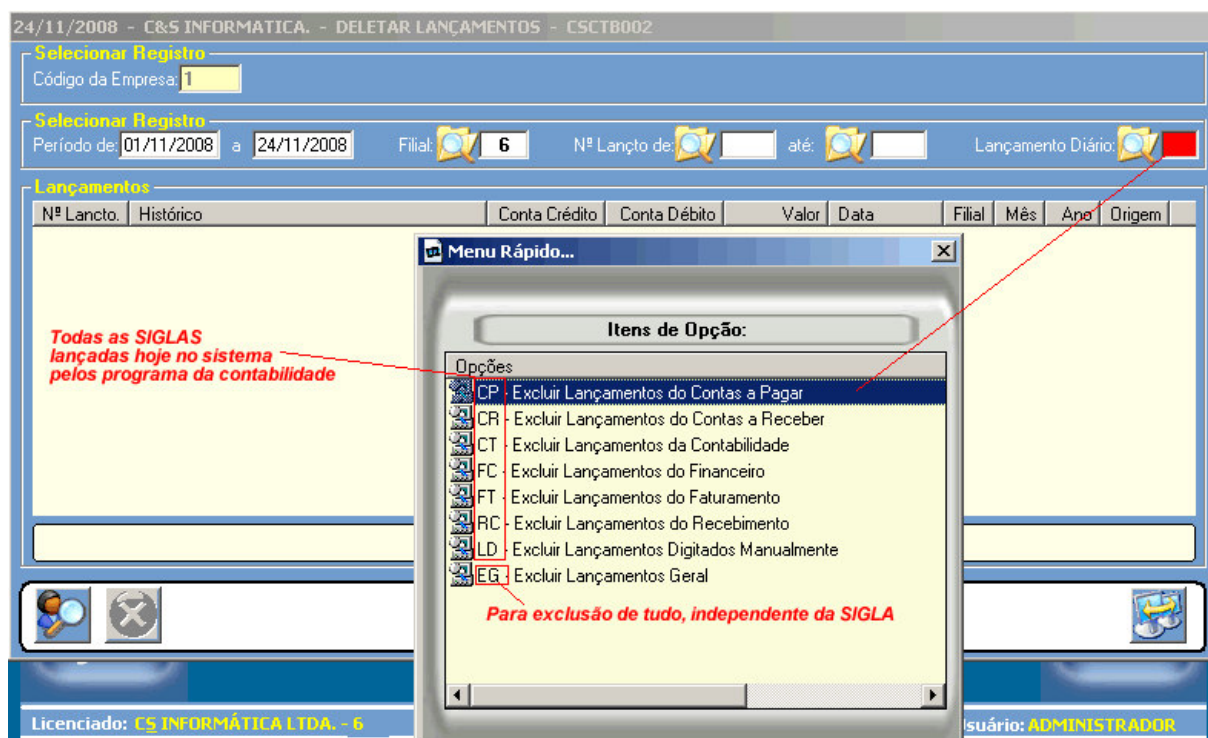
24/11/2008 - C&S INFORMATICA. - DELETAR LANÇAMENTOS - CSCTB002

Selecionar Registro
Código da Empresa: 1

Selecionar Registro
Período de: 01/11/2008 a 24/11/2008 Filial: 6 Nº Lancto de: até: Lançamento Diário:

Lançamentos

| Nº Lancto. | Histórico | Conta Crédito | Conta Débito | Valor | Data | Filial | Mês | Ano | Origem |
|---|---|---|---|---|---|---|---|---|---|

Menu Rápido...

Itens de Opção:

Opções
CP - Excluir Lançamentos do Contas a Pagar
CR - Excluir Lançamentos do Contas a Receber
CT - Excluir Lançamentos da Contabilidade
FC - Excluir Lançamentos do Financeiro
FT - Excluir Lançamentos do Faturamento
RC - Excluir Lançamentos do Recebimento
LD - Excluir Lançamentos Digitados Manualmente
EG - Excluir Lançamentos Geral

Todas as SIGLAS lançadas hoje no sistema pelos programa da contabilidade

Para exclusão de tudo, independente da SIGLA

Licenciado: CS INFORMÁTICA LTDA. - 6
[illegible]suário: ADMINISTRADOR